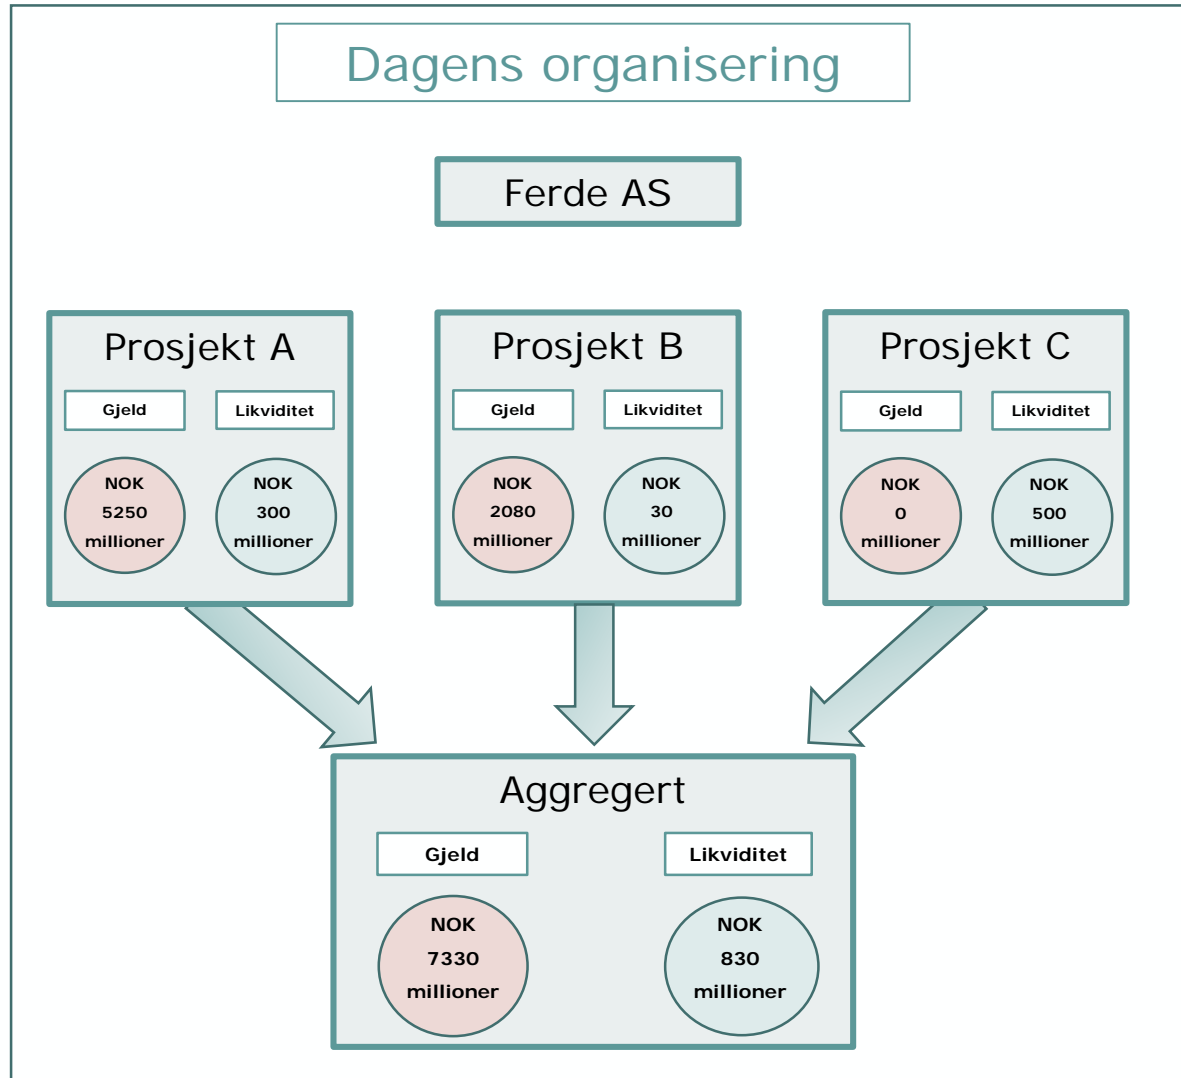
Dagens organisering

Ferde AS

Prosjekt A

Gjeld

Likviditet

NOK 5250 millioner

NOK 300 millioner

Prosjekt B

Gjeld

Likviditet

NOK 2080 millioner

NOK 30 millioner

Prosjekt C

Gjeld

Likviditet

NOK 0 millioner

NOK 500 millioner

Aggregert

Gjeld

Likviditet

NOK 7330 millioner

NOK 830 millioner